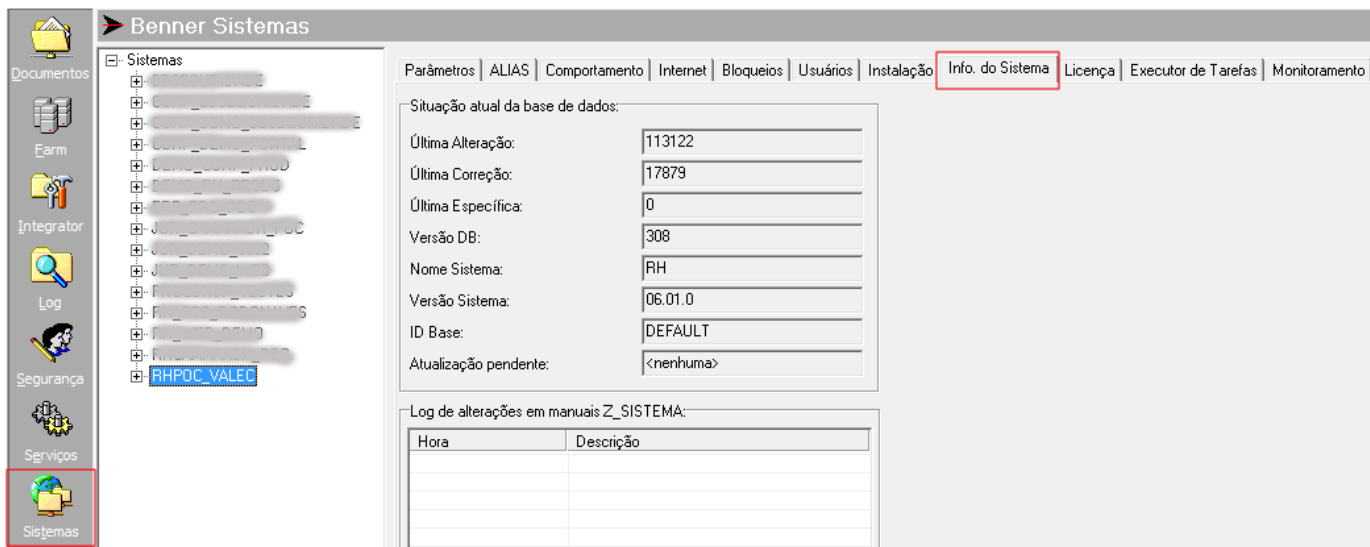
Documentos
Farm
Integrator
Log
Segurança
Serviços
Sistemas

Benner Sistemas

Sistemas
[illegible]
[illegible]
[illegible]
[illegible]
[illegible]
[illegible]
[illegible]
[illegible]
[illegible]
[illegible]
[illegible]
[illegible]
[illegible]
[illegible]
RHPOC_VALEC

Parâmetros | ALIAS | Comportamento | Internet | Bloqueios | Usuários | Instalação | Info. do Sistema | Licença | Executor de Tarefas | Monitoramento

Situação atual da base de dados:

| Última Alteração: | 113122 |
|---|---|
| Última Correção: | 17879 |
| Última Específica: | 0 |
| Versão DB: | 308 |
| Nome Sistema: | RH |
| Versão Sistema: | 06.01.0 |
| ID Base: | DEFAULT |
| Atualização pendente: | <nenhuma> |

Log de alterações em manuais Z_SISTEMA:

| Hora | Descrição |
|---|---|
| | |